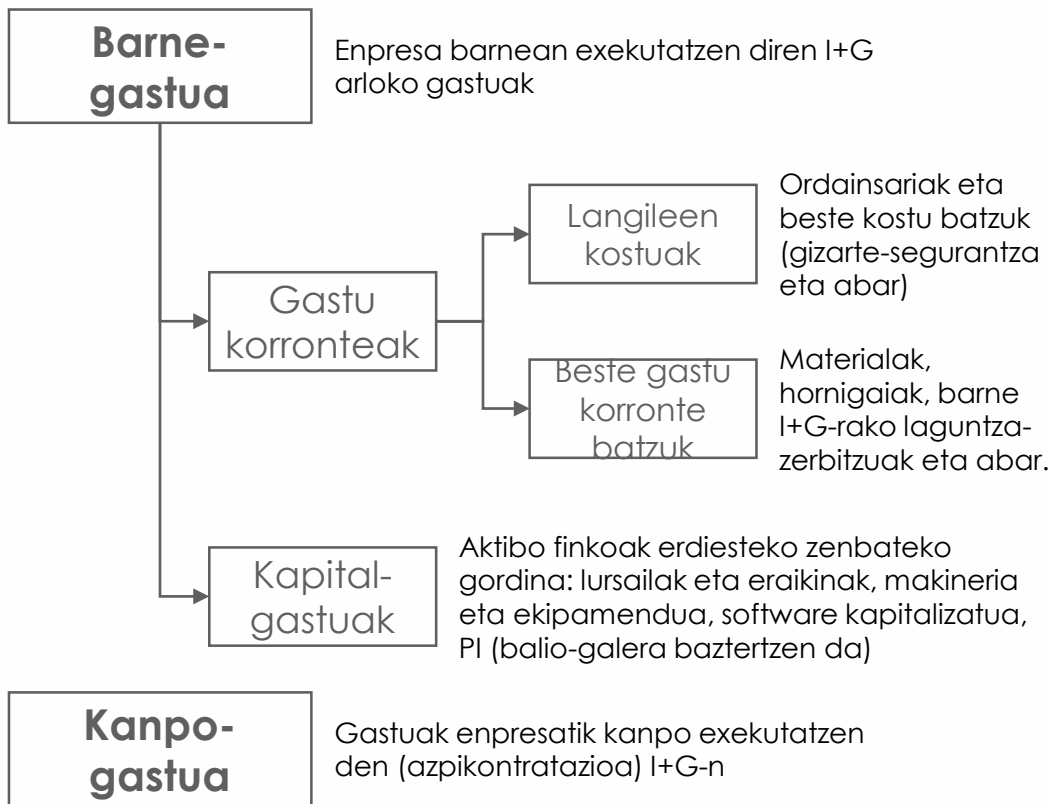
Barne-gastua

Enpresa barnean exekutatzen diren I+G arloko gastuak

Gastu korronteak

Langileen kostuak

Ordainsariak eta beste kostu batzuk (gizarte-segurantza eta abar)

Beste gastu korronte batzuk

Materialak, hornigaiak, barne I+G-rako laguntza-zerbitzuak eta abar.

Kapital-gastuak

Aktibo finkoak erdiesteko zenbateko gordina: lursailak eta eraikinak, makineria eta ekipamendua, software kapitalizatua, PI (balio-galera baztertzen da)

Kanpo-gastua

Gastuak enpresatik kanpo exekutatzen den (azpikontratazioa) I+G-n